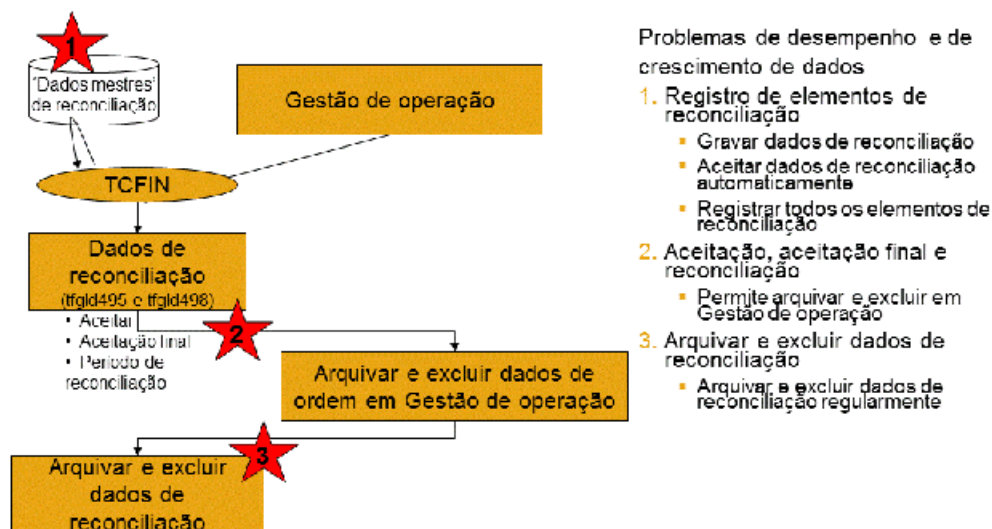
1

'Dados mestres' de reconciliação

Gestão de operação

TCFIN

Dados de reconciliação (tfgld495 e tfgld498)

• Aceitar
• Aceitação final
• Período de reconciliação

2

Arquivar e excluir dados de ordem em Gestão de operação

3

Arquivar e excluir dados de reconciliação

Problemas de desempenho e de crescimento de dados

1. Registro de elementos de reconciliação
▪ Gravar dados de reconciliação
▪ Aceitar dados de reconciliação automaticamente
▪ Registrar todos os elementos de reconciliação

2. Aceitação, aceitação final e reconciliação
▪ Permite arquivar e excluir em Gestão de operação

3. Arquivar e excluir dados de reconciliação
▪ Arquivar e excluir dados de reconciliação regularmente